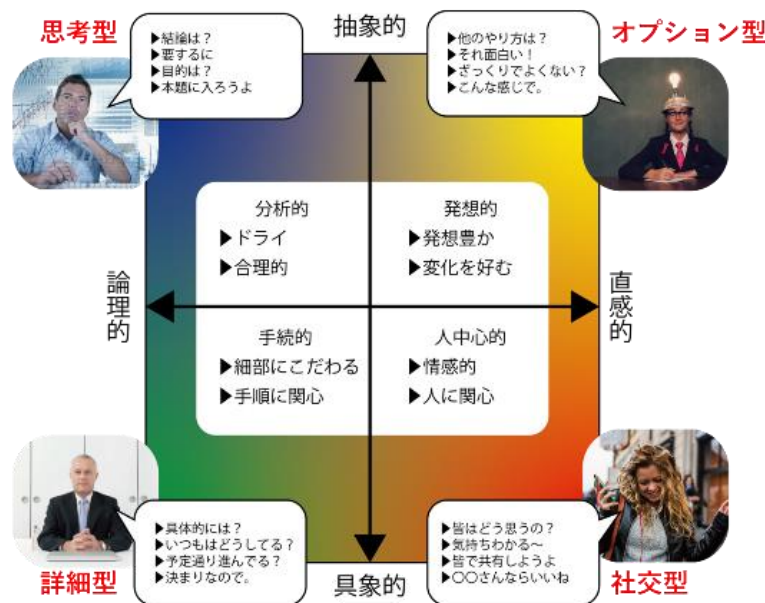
思考型

▶結論は？
▶要するに
▶目的は？
▶本題に入ろうよ

抽象的

▶他のやり方は？
▶それ面白い！
▶ざっくりでよくない？
▶こんな感じで。

オプション型

分析的
▶ドライ
▶合理的

発想的
▶発想豊か
▶変化を好む

論理的

直感的

手続的
▶細部にこだわる
▶手順に関心

人中心的
▶情感的
▶人に関心

▶具体的には？
▶いつもはどうしてる？
▶予定通り進んでる？
▶決まりなので。

詳細型

具象的

▶皆はどう思うの？
▶気持ちわかる～
▶皆で共有しようよ
▶〇〇さんならいいね

社交型